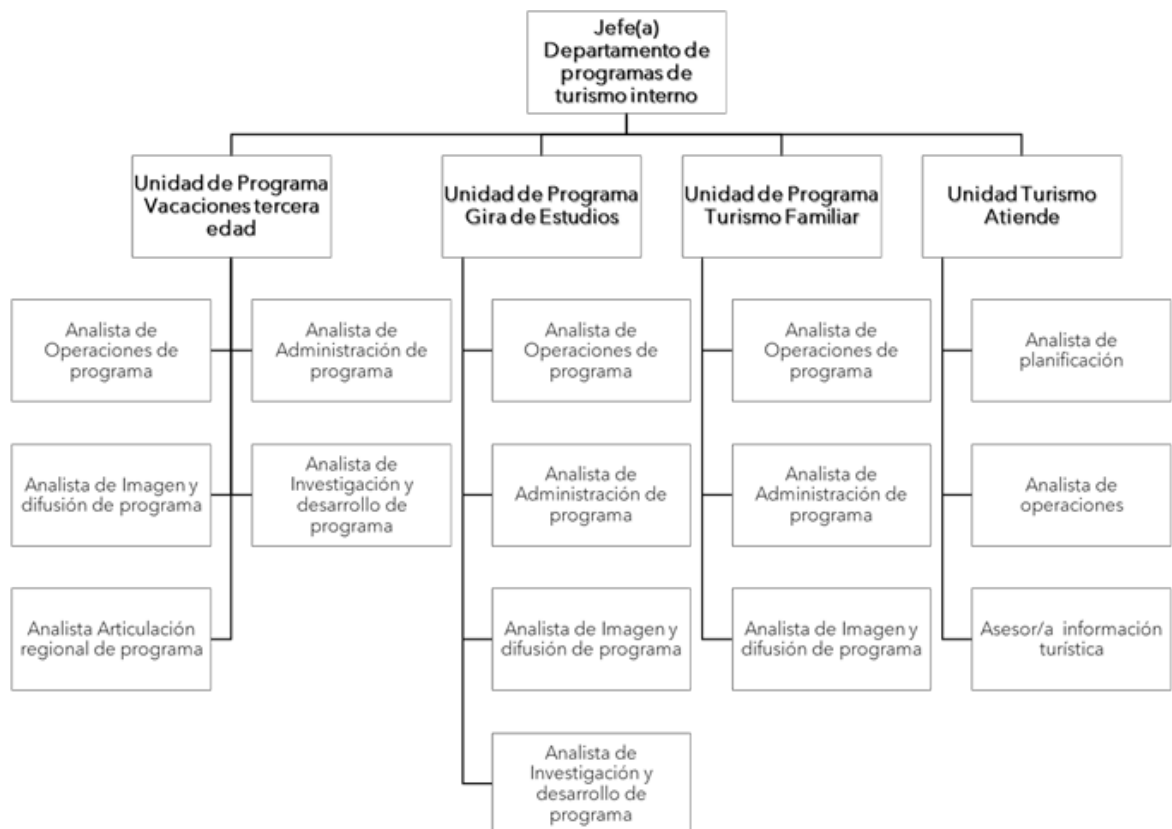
Jefe(a) Departamento de programas de turismo interno

Unidad de Programa Vacaciones tercera edad

Analista de Operaciones de programa

Analista de Administración de programa

Analista de Imagen y difusión de programa

Analista de Investigación y desarrollo de programa

Analista Articulación regional de programa

Unidad de Programa Gira de Estudios

Analista de Operaciones de programa

Analista de Administración de programa

Analista de Imagen y difusión de programa

Analista de Investigación y desarrollo de programa

Unidad de Programa Turismo Familiar

Analista de Operaciones de programa

Analista de Administración de programa

Analista de Imagen y difusión de programa

Unidad Turismo Atiende

Analista de planificación

Analista de operaciones

Asesor/a información turística